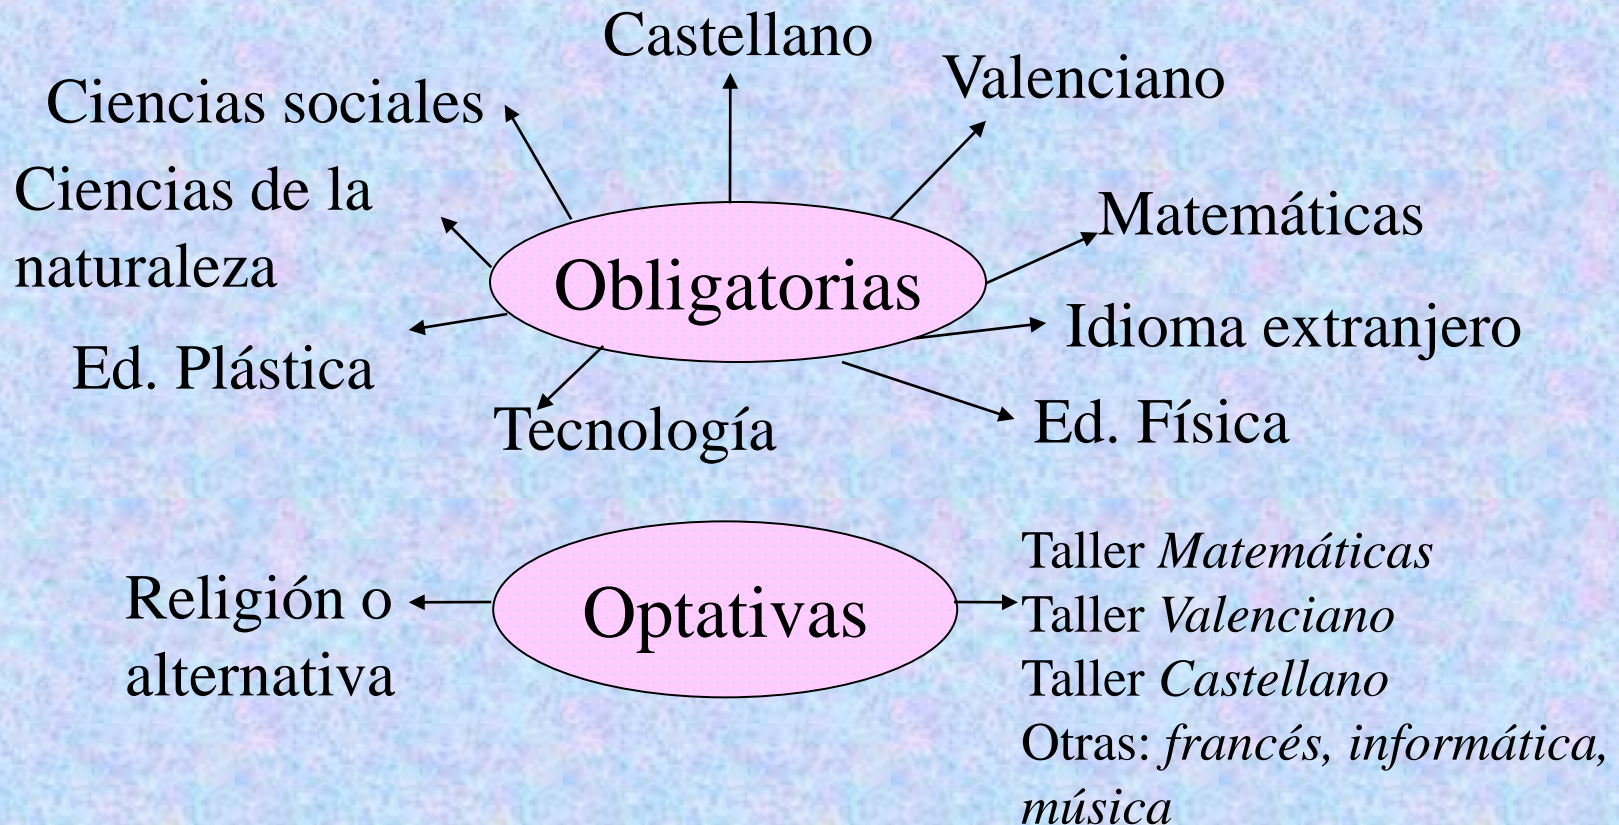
Castellano

Valenciano

Ciencias sociales

Ciencias de la naturaleza

Obligatorias

Matemáticas

Idioma extranjero

Ed. Plástica

Tecnología

Ed. Física

Religión o alternativa

Optativas

Taller *Matemáticas*
Taller *Valenciano*
Taller *Castellano*
Otras: *francés, informática, música*